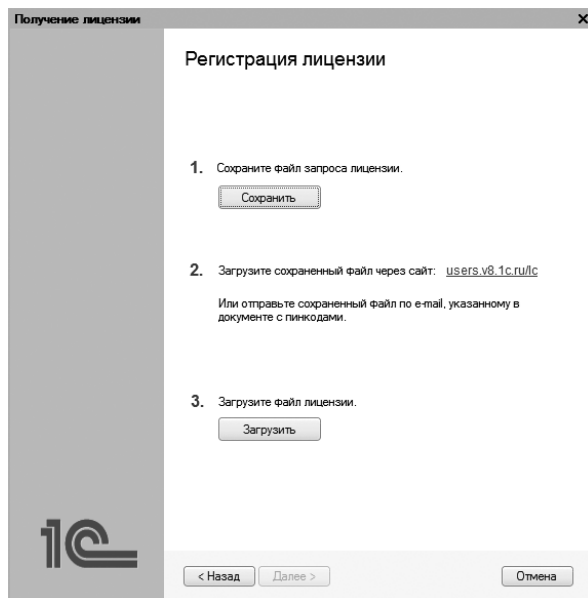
Получение лицензии

×

Регистрация лицензии

1. Сохраните файл запроса лицензии.

Сохранить

2. Загрузите сохраненный файл через сайт: users.v8.1c.ru/lc

Или отправьте сохраненный файл по e-mail, указанному в документе с пинкодами.

3. Загрузите файл лицензии.

Загрузить

1С

< Назад

Далее >

Отмена